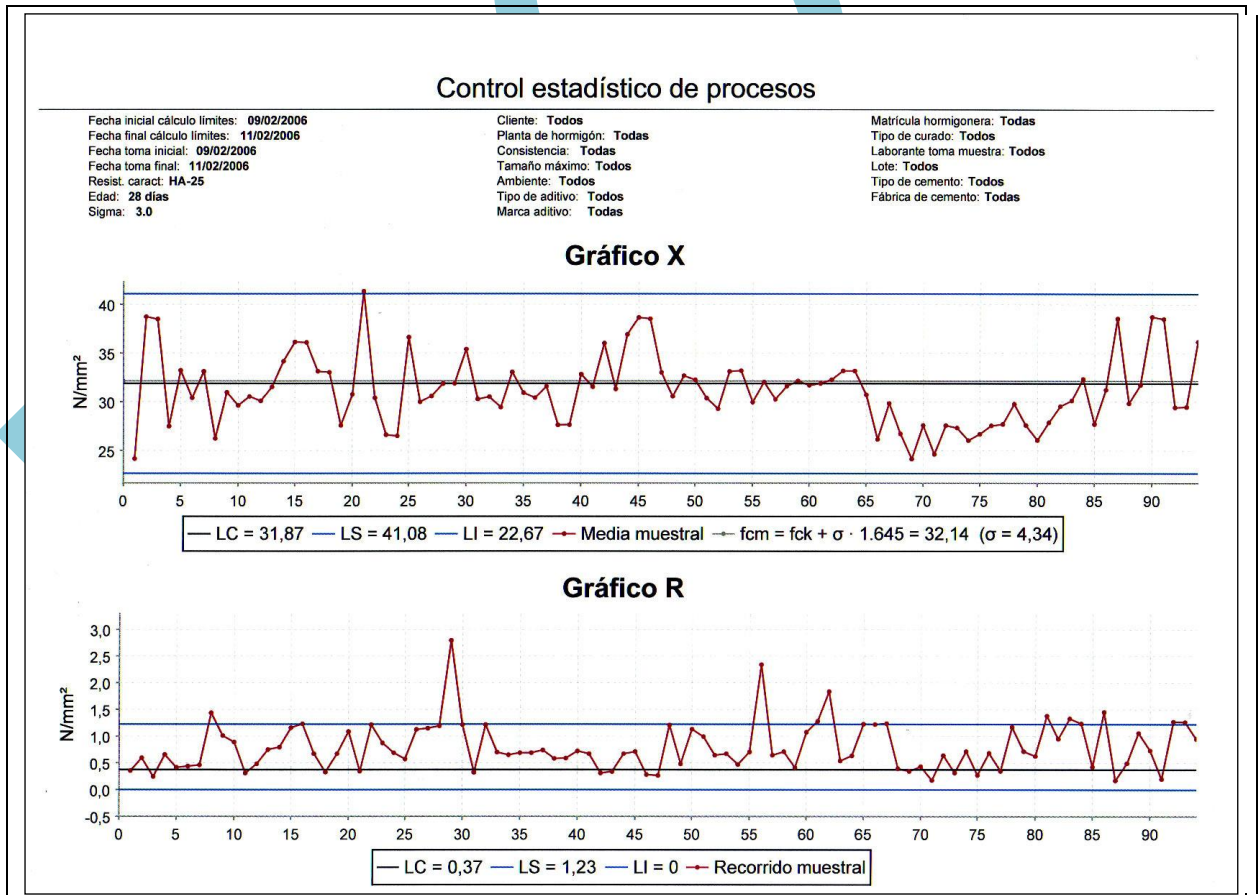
Control estadístico de procesos

Fecha inicial cálculo límites: 09/02/2006
Fecha final cálculo límites: 11/02/2006
Fecha toma inicial: 09/02/2006
Fecha toma final: 11/02/2006
Resist. caract: HA-25
Edad: 28 días
Sigma: 3.0

Cliente: Todos
Planta de hormigón: Todas
Consistencia: Todas
Tamaño máximo: Todos
Ambiente: Todos
Tipo de aditivo: Todos
Marca aditivo: Todas

Matrícula hormigonera: Todas
Tipo de curado: Todos
Laborante toma muestra: Todos
Lote: Todos
Tipo de cemento: Todos
Fábrica de cemento: Todas

Gráfico X

N/mm²

40
35
30
25

0 5 10 15 20 25 30 35 40 45 50 55 60 65 70 75 80 85 90

— LC = 31,87 — LS = 41,08 — LI = 22,67 — Media muestral — fcm = fck + σ · 1.645 = 32,14 (σ = 4,34)

Gráfico R

N/mm²

3,0
2,5
2,0
1,5
1,0
0,5
0,0
-0,5

0 5 10 15 20 25 30 35 40 45 50 55 60 65 70 75 80 85 90

— LC = 0,37 — LS = 1,23 — LI = 0 — Recorrido muestral